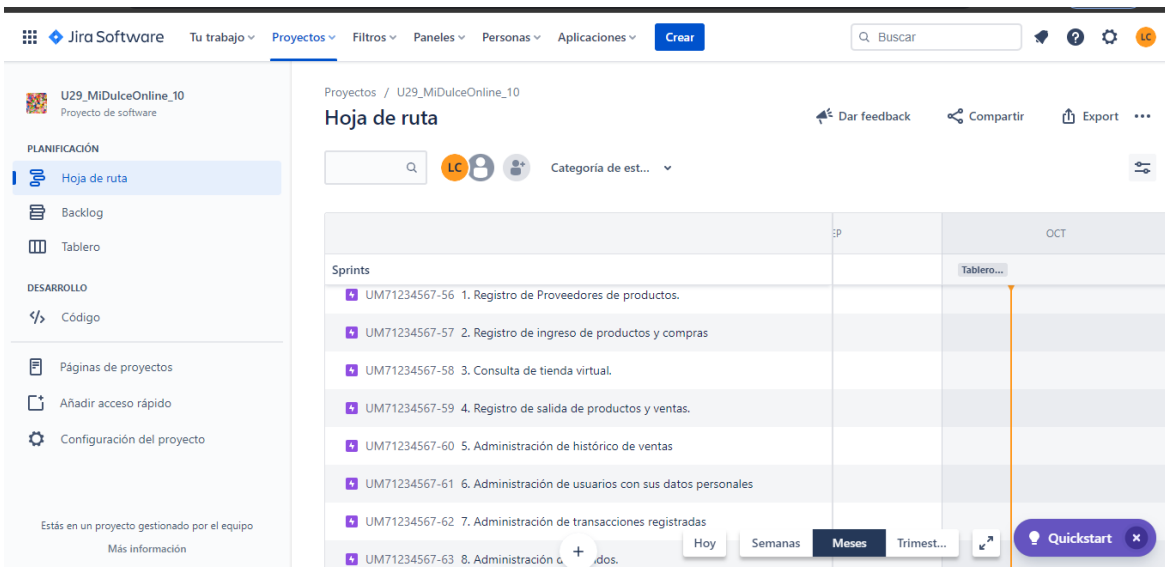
Jira Software Tu trabajo Proyectos Filtros Paneles Personas Aplicaciones Crear Buscar LC

U29_MiDulceOnline_10
Proyecto de software

PLANIFICACIÓN
Hoja de ruta
Backlog
Tablero

DESARROLLO
Código

Páginas de proyectos
Añadir acceso rápido
Configuración del proyecto

Estás en un proyecto gestionado por el equipo
Más información

Proyectos / U29_MiDulceOnline_10
Hoja de ruta

Dar feedback Compartir Export •••

LC Categoría de est...

EP OCT

Sprints Tablero...

UM71234567-56 1. Registro de Proveedores de productos.
UM71234567-57 2. Registro de ingreso de productos y compras
UM71234567-58 3. Consulta de tienda virtual.
UM71234567-59 4. Registro de salida de productos y ventas.
UM71234567-60 5. Administración de histórico de ventas
UM71234567-61 6. Administración de usuarios con sus datos personales
UM71234567-62 7. Administración de transacciones registradas
UM71234567-63 8. Administración d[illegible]dos.

Hoy Semanas Meses Trimest... Quickstart